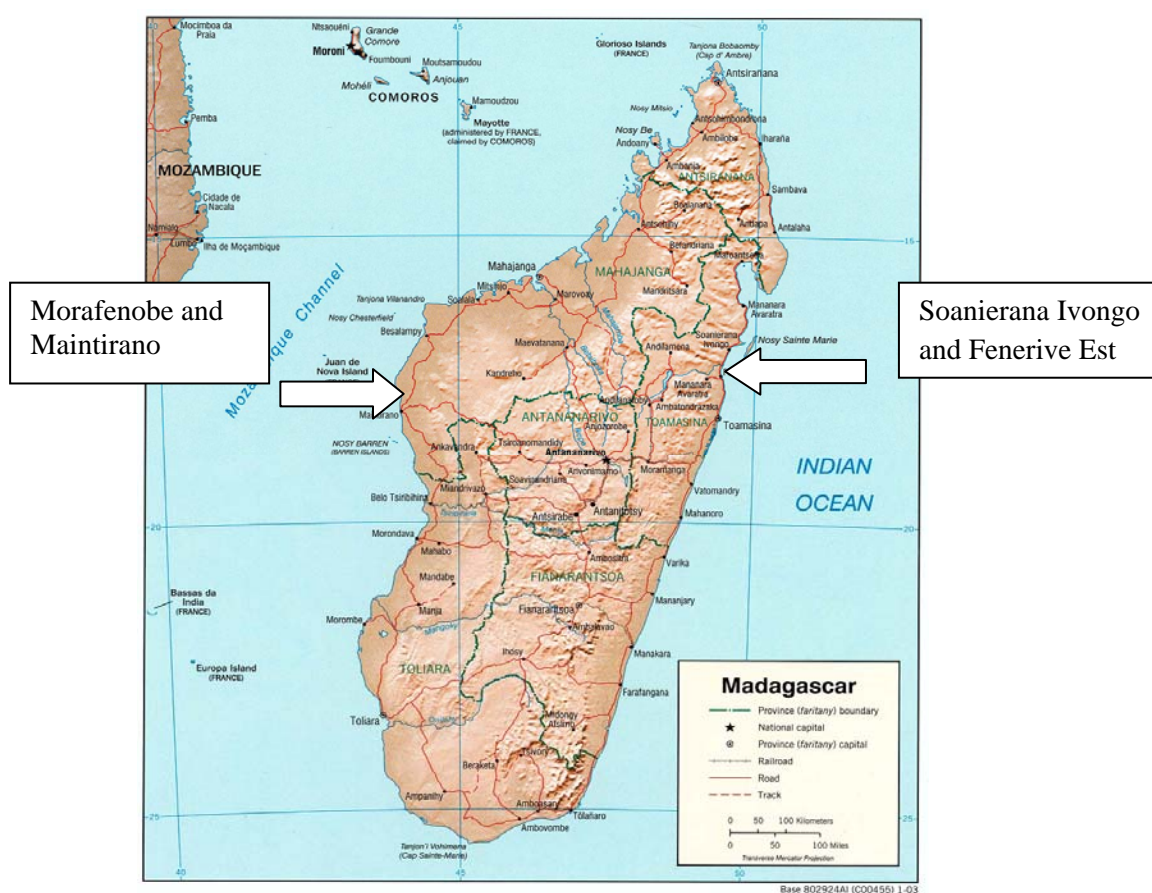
Morafenobe and Maintirano

Soanierana Ivongo and Fenerive Est

Mocimboa da Praia
Ntsaouéni
Grande Comore
Moroni
Foumbouni
Moutsamoudou
Anjouan
Mohéli
COMOROS
Mamoudzou
Mayotte (administered by FRANCE, claimed by COMOROS)
Glorioso Islands (FRANCE)
Tanjona Bobaomby (Cap d' Ambre)
Antsiranana
Nosy Mitsio
Nosy Be
Andoany
Ambilobe
Iharaña
Ambanja
ANTSIRANANA
Sambava
Antalaha
Pemba
MOZAMBIQUE
Cidade de Nacala
Ilha de Moçambique
Mahajanga
MAHAJANGA
Marovoay
Mandritsara
Mananara Avaratra
Tanjona Vilanandro
Soalala
Mitsinjo
Nosy Chesterfield
Besalampy
Maevatanana
Andilamena
Soanierana Ivongo
Nosy Sainte Marie
Mozambique Channel
Juan de Nova Island
Kandreho
Mananara Avaratra
Ambatondrazaka
Maintirano
ANTANANARIVO
TOAMASINA
Toamasina
Anjozorobe
NOSY BARREN (BARREN ISLANDS)
Ankavandra
Tsiroanomandidy
Antananarivo
Arivonimamo
Moramanga
Soavinandriana
Miandrivazo
Antsirabe
Antanifotsy
Vatomandry
Mahanoro
INDIAN OCEAN
Belo Tsiribihina
Morondava
Mahabo
Ambositra
Vavily
FIANARANTSOA
Mandabe
Bassas da India (FRANCE)
Manja
Morombe
Fianarantsoa
Ambalavao
Mananjary
Ihosy
Manakara
Europa Island (FRANCE)
TOLIARA
Farafangana
Toliara
Midongy Atsimo
Ivory
Beraketa
Ampanihy
Ambovombe
Tolañaro
Tanjon' i Vohimena (Cap Sainte-Marie)
Madagascar
Province (faritany) boundary
National capital
Province (faritany) capital
Railroad
Road
Track
0 50 100 Kilometers
0 50 100 Miles
Transverse Mercator Projection
Base 802924AI (C00455) 1-03
45
50
15
20
25
40